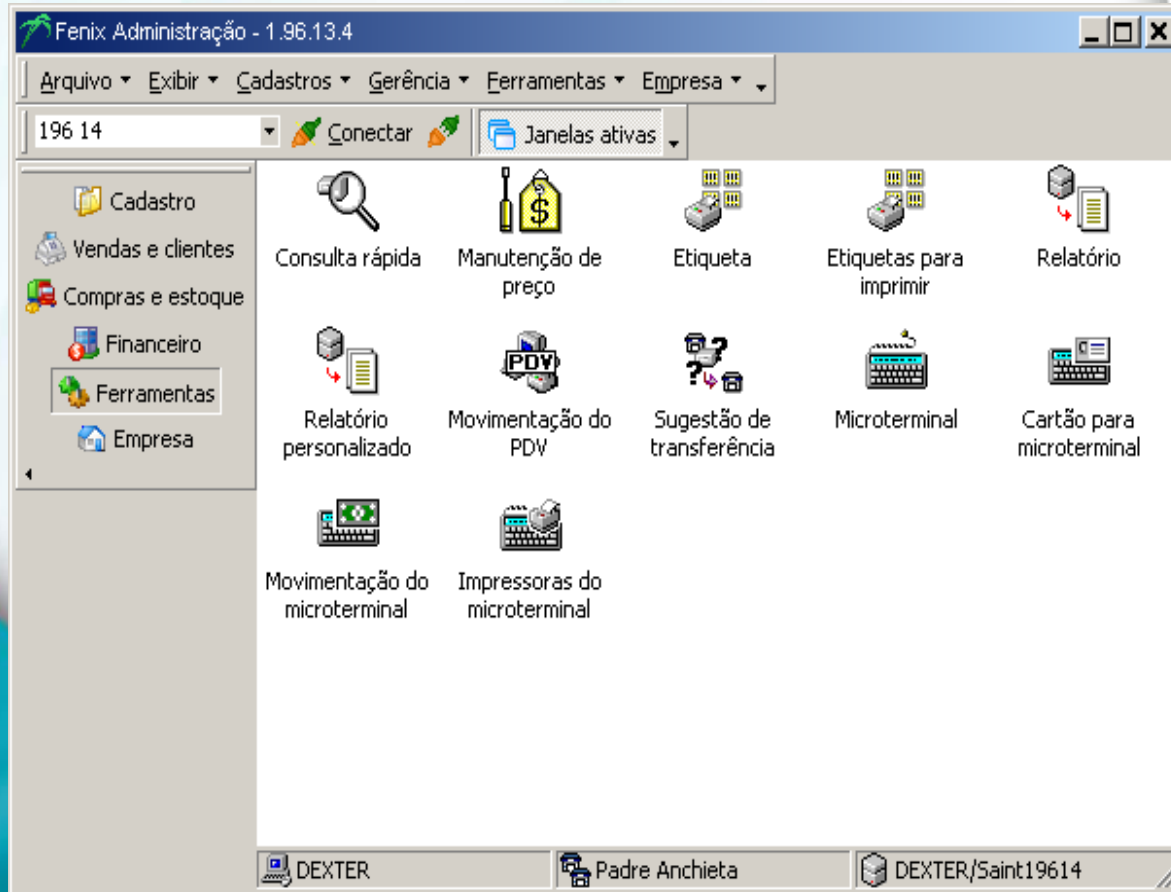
Fenix Administração - 1.96.13.4

Arquivo ▾ Exibir ▾ Cadastros ▾ Gerência ▾ Ferramentas ▾ Empresa ▾

196 14 Conectar Janelas ativas

Cadastro
Vendas e clientes
Compras e estoque
Financeiro
Ferramentas
Empresa

Consulta rápida
Manutenção de preço
Etiqueta
Etiquetas para imprimir
Relatório
Relatório personalizado
PDV
Movimentação do PDV
Sugestão de transferência
Microterminal
Cartão para microterminal
Movimentação do microterminal
Impressoras do microterminal

DEXTER
Padre Anchieta
DEXTER/Saint19614